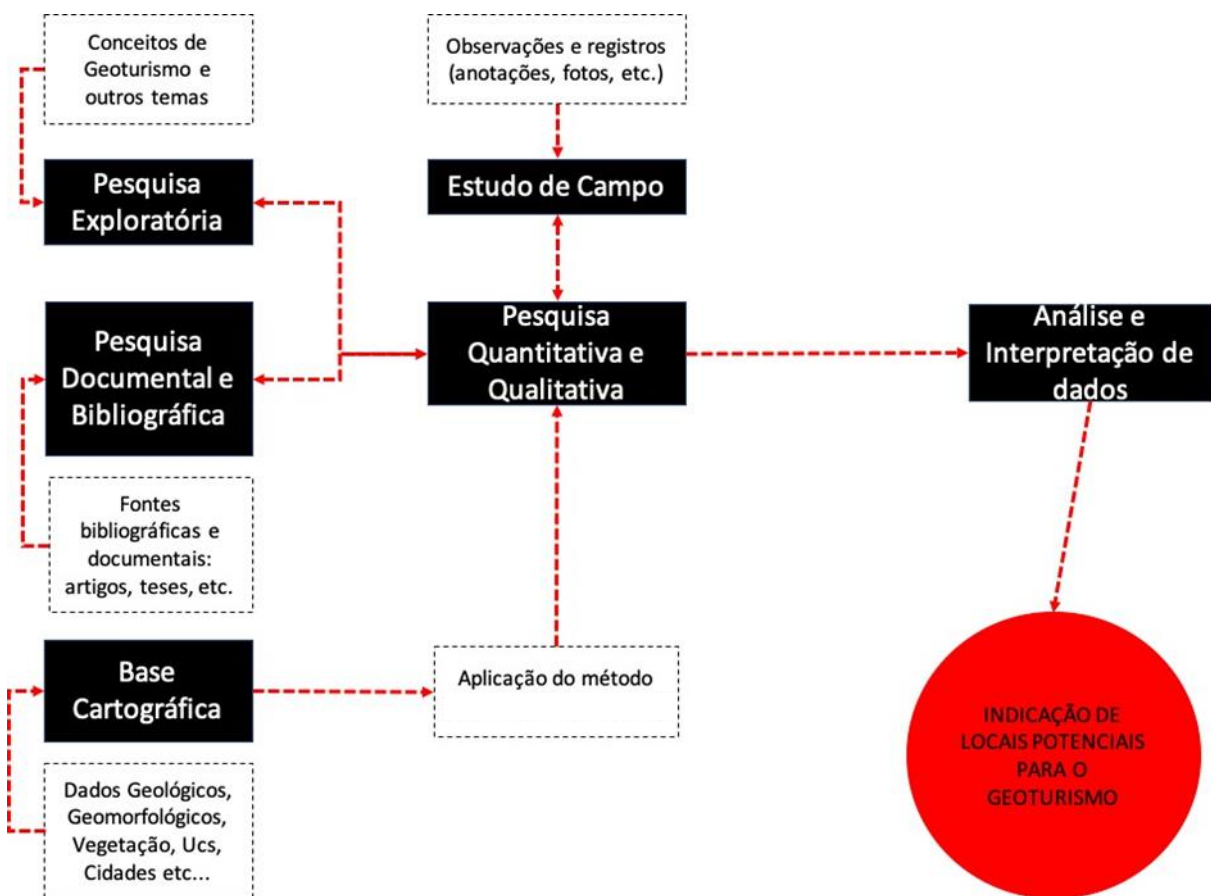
Conceitos de Geoturismo e outros temas

Pesquisa Exploratória

Pesquisa Documental e Bibliográfica

Fontes bibliográficas e documentais: artigos, teses, etc.

Base Cartográfica

Dados Geológicos, Geomorfológicos, Vegetação, Ucs, Cidades etc...

Observações e registros (anotações, fotos, etc.)

Estudo de Campo

Pesquisa Quantitativa e Qualitativa

Aplicação do método

Análise e Interpretação de dados

INDICAÇÃO DE LOCAIS POTENCIAIS PARA O GEOTURISMO